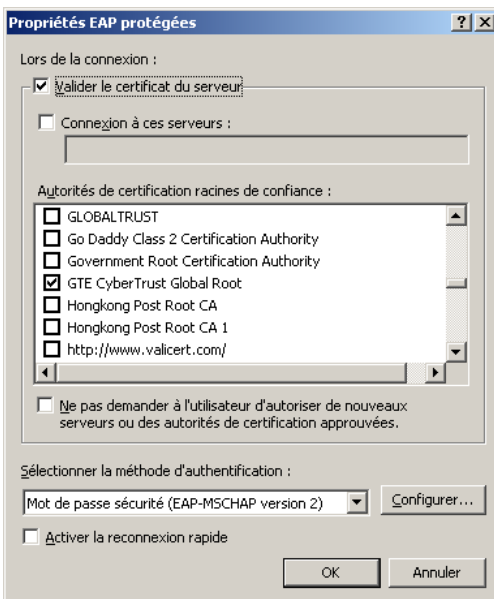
Propriétés EAP protégées

?
X

Lors de la connexion :

Valider le certificat du serveur

Connexion à ces serveurs :

Autorités de certification racines de confiance :

GLOBALTRUST
Go Daddy Class 2 Certification Authority
Government Root Certification Authority
GTE CyberTrust Global Root
Hongkong Post Root CA
Hongkong Post Root CA 1
http://www.valicert.com/

Ne pas demander à l'utilisateur d'autoriser de nouveaux serveurs ou des autorités de certification approuvées.

Sélectionner la méthode d'authentification :

Mot de passe sécurité (EAP-MSCHAP version 2)

Configurer...

Activer la reconnexion rapide

OK

Annuler